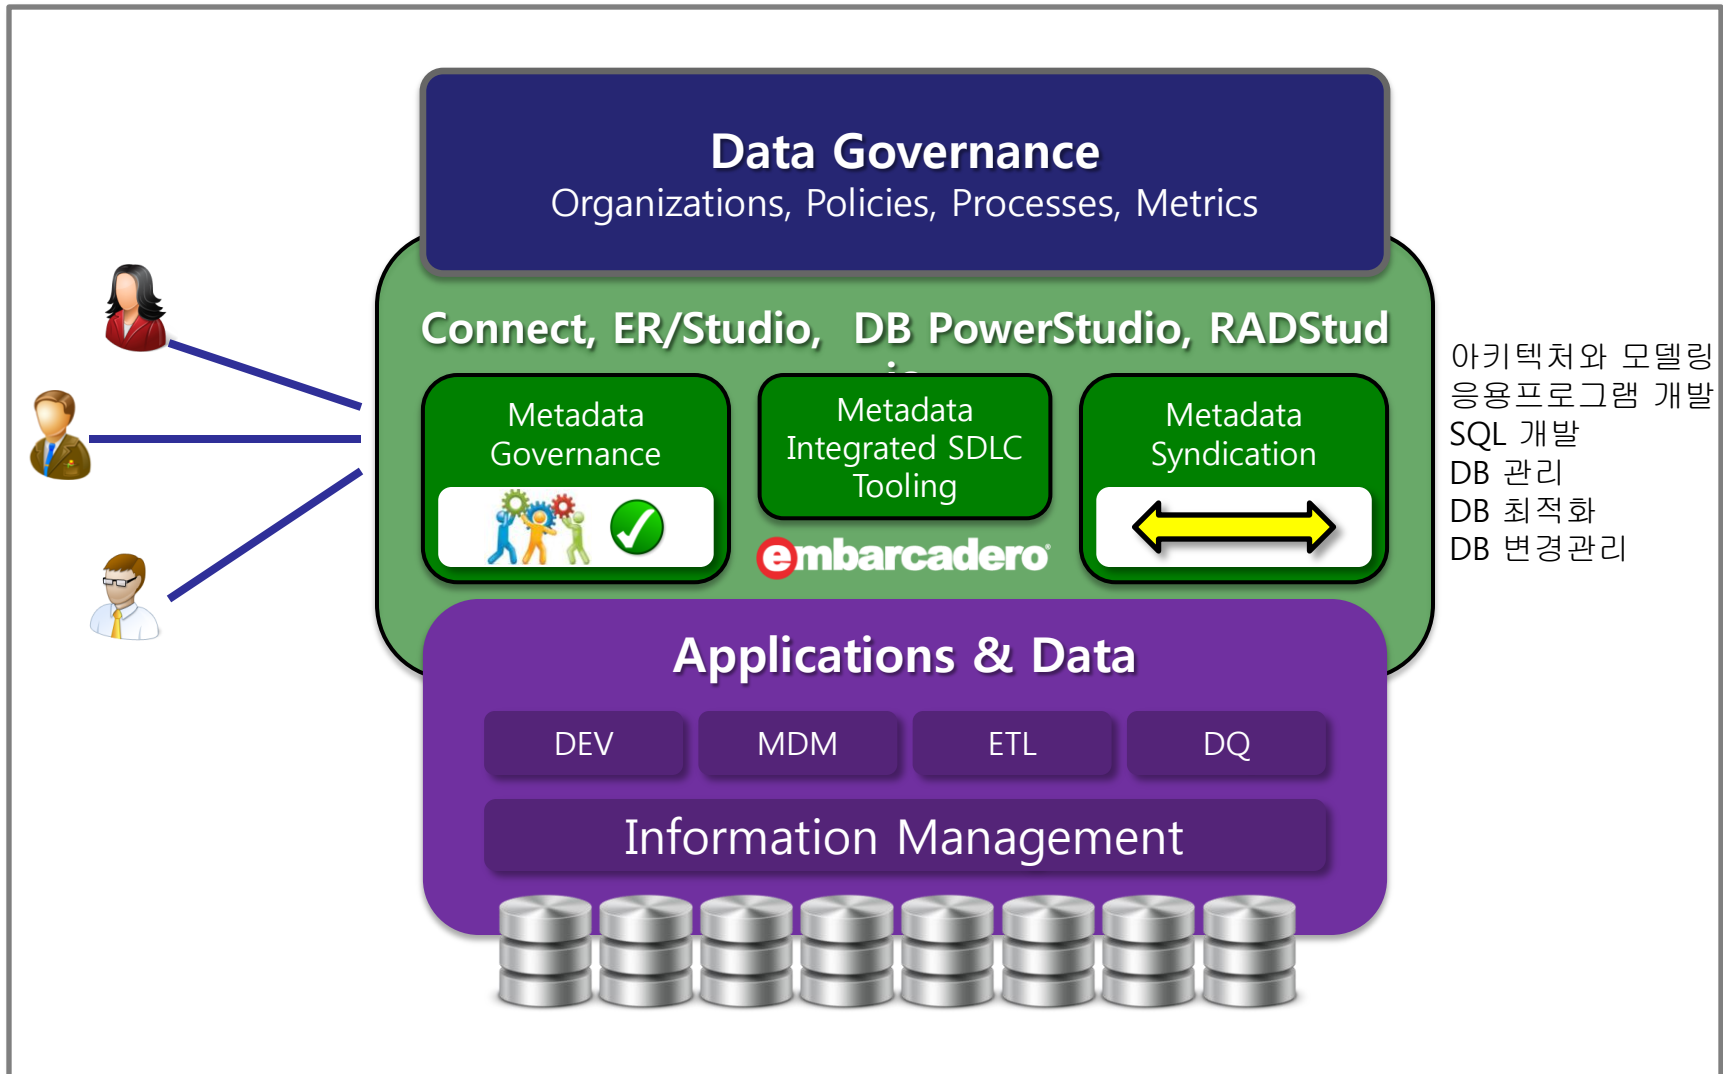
Data Governance
Organizations, Policies, Processes, Metrics

Connect, ER/Studio, DB PowerStudio, RADStud
io

Metadata Governance

Metadata Integrated SDLC Tooling

embarcadero

Metadata Syndication

아키텍처와 모델링
응용프로그램 개발
SQL 개발
DB 관리
DB 최적화
DB 변경관리

Applications & Data

DEV
MDM
ETL
DQ

Information Management